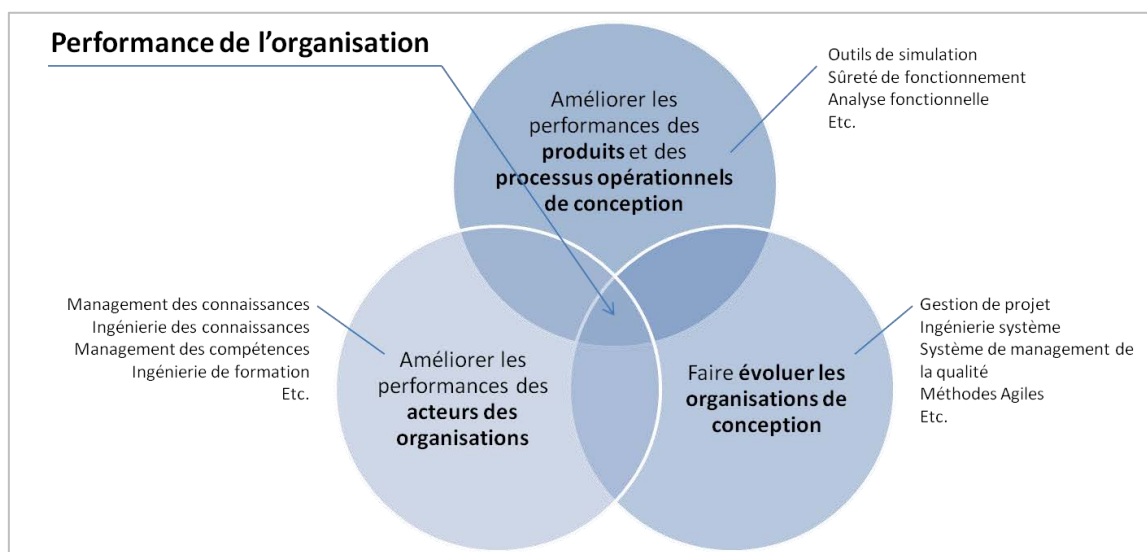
Performance de l'organisation

Outils de simulation
Sûreté de fonctionnement
Analyse fonctionnelle
Etc.

Améliorer les performances des **produits** et des **processus opérationnels de conception**

Management des connaissances
Ingénierie des connaissances
Management des compétences
Ingénierie de formation
Etc.

Améliorer les performances des **acteurs des organisations**

Faire **évoluer les organisations de conception**

Gestion de projet
Ingénierie système
Système de management de la qualité
Méthodes Agiles
Etc.